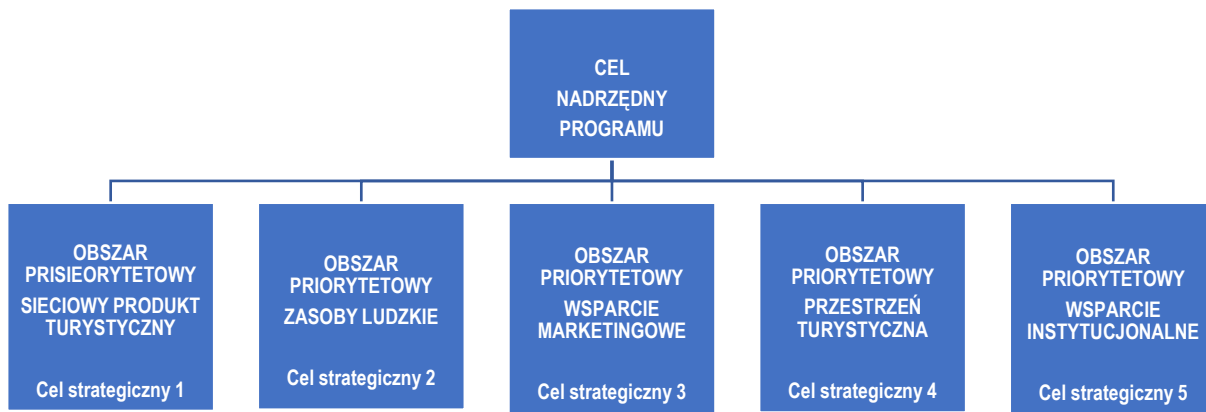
CEL NADRZĘDNY PROGRAMU

OBSZAR PRISIEORYTETOWY
SIECIOWY PRODUKT TURYSTYCZNY
Cel strategiczny 1

OBSZAR PRIORYTETOWY
ZASOBY LUDZKIE
Cel strategiczny 2

OBSZAR PRIORYTETOWY
WSPARCIE MARKETINGOWE
Cel strategiczny 3

OBSZAR PRIORYTETOWY
PRZESTRZEŃ TURYSTYCZNA
Cel strategiczny 4

OBSZAR PRIORYTETOWY
WSPARCIE INSTYTUCJONALNE
Cel strategiczny 5